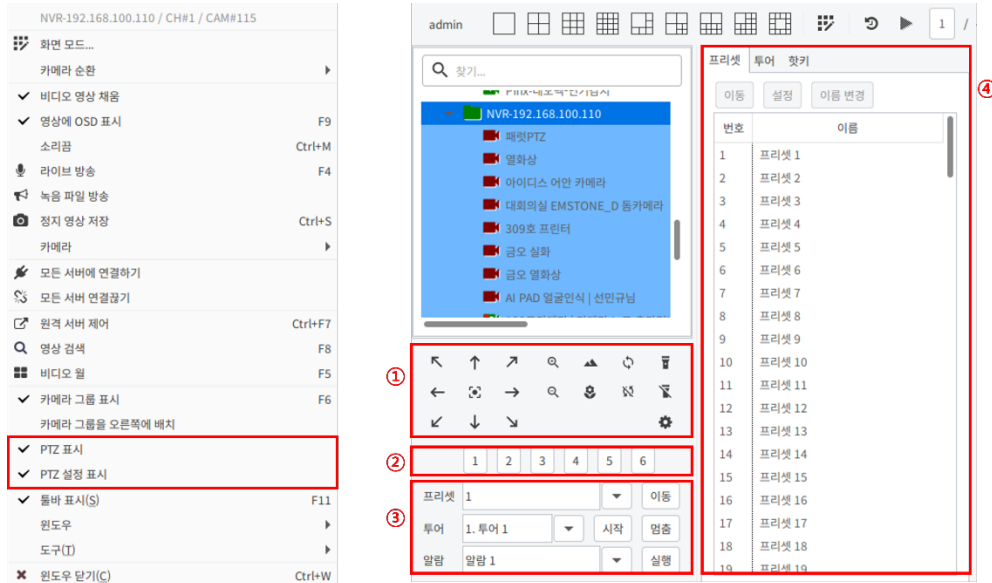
NVR-192.168.100.110 / CH#1 / CAM#115

화면 모드...
카메라 순환
비디오 영상 채움
영상에 OSD 표시 F9
소리끔 Ctrl+M
라이브 방송 F4
녹음 파일 방송
정지 영상 저장 Ctrl+S
카메라
모든 서버에 연결하기
모든 서버 연결끊기
원격 서버 제어 Ctrl+F7
영상 검색 F8
비디오 월 F5
카메라 그룹 표시 F6
카메라 그룹을 오른쪽에 배치
PTZ 표시
PTZ 설정 표시
툴바 표시(S) F11
윈도우
도구(T)
윈도우 닫기(C) Ctrl+W

admin

1 /

찾기...

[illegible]
NVR-192.168.100.110
패럿PTZ
열화상
아이디스 어안 카메라
대회의실 EMSTONE_D 돔카메라
309호 프린터
금오 실화
금오 열화상
AI PAD 얼굴인식 | 선민규님
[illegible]

①
②
1 2 3 4 5 6
③
프리셋 1 이동
투어 1. 투어 1 시작 멈춤
알람 알람 1 실행

④
프리셋 투어 핫키
이동 설정 이름 변경

| 번호 | 이름 |
|---|---|
| 1 | 프리셋 1 |
| 2 | 프리셋 2 |
| 3 | 프리셋 3 |
| 4 | 프리셋 4 |
| 5 | 프리셋 5 |
| 6 | 프리셋 6 |
| 7 | 프리셋 7 |
| 8 | 프리셋 8 |
| 9 | 프리셋 9 |
| 10 | 프리셋 10 |
| 11 | 프리셋 11 |
| 12 | 프리셋 12 |
| 13 | 프리셋 13 |
| 14 | 프리셋 14 |
| 15 | 프리셋 15 |
| 16 | 프리셋 16 |
| 17 | 프리셋 17 |
| 18 | 프리셋 18 |
| 19 | 프리셋 19 |